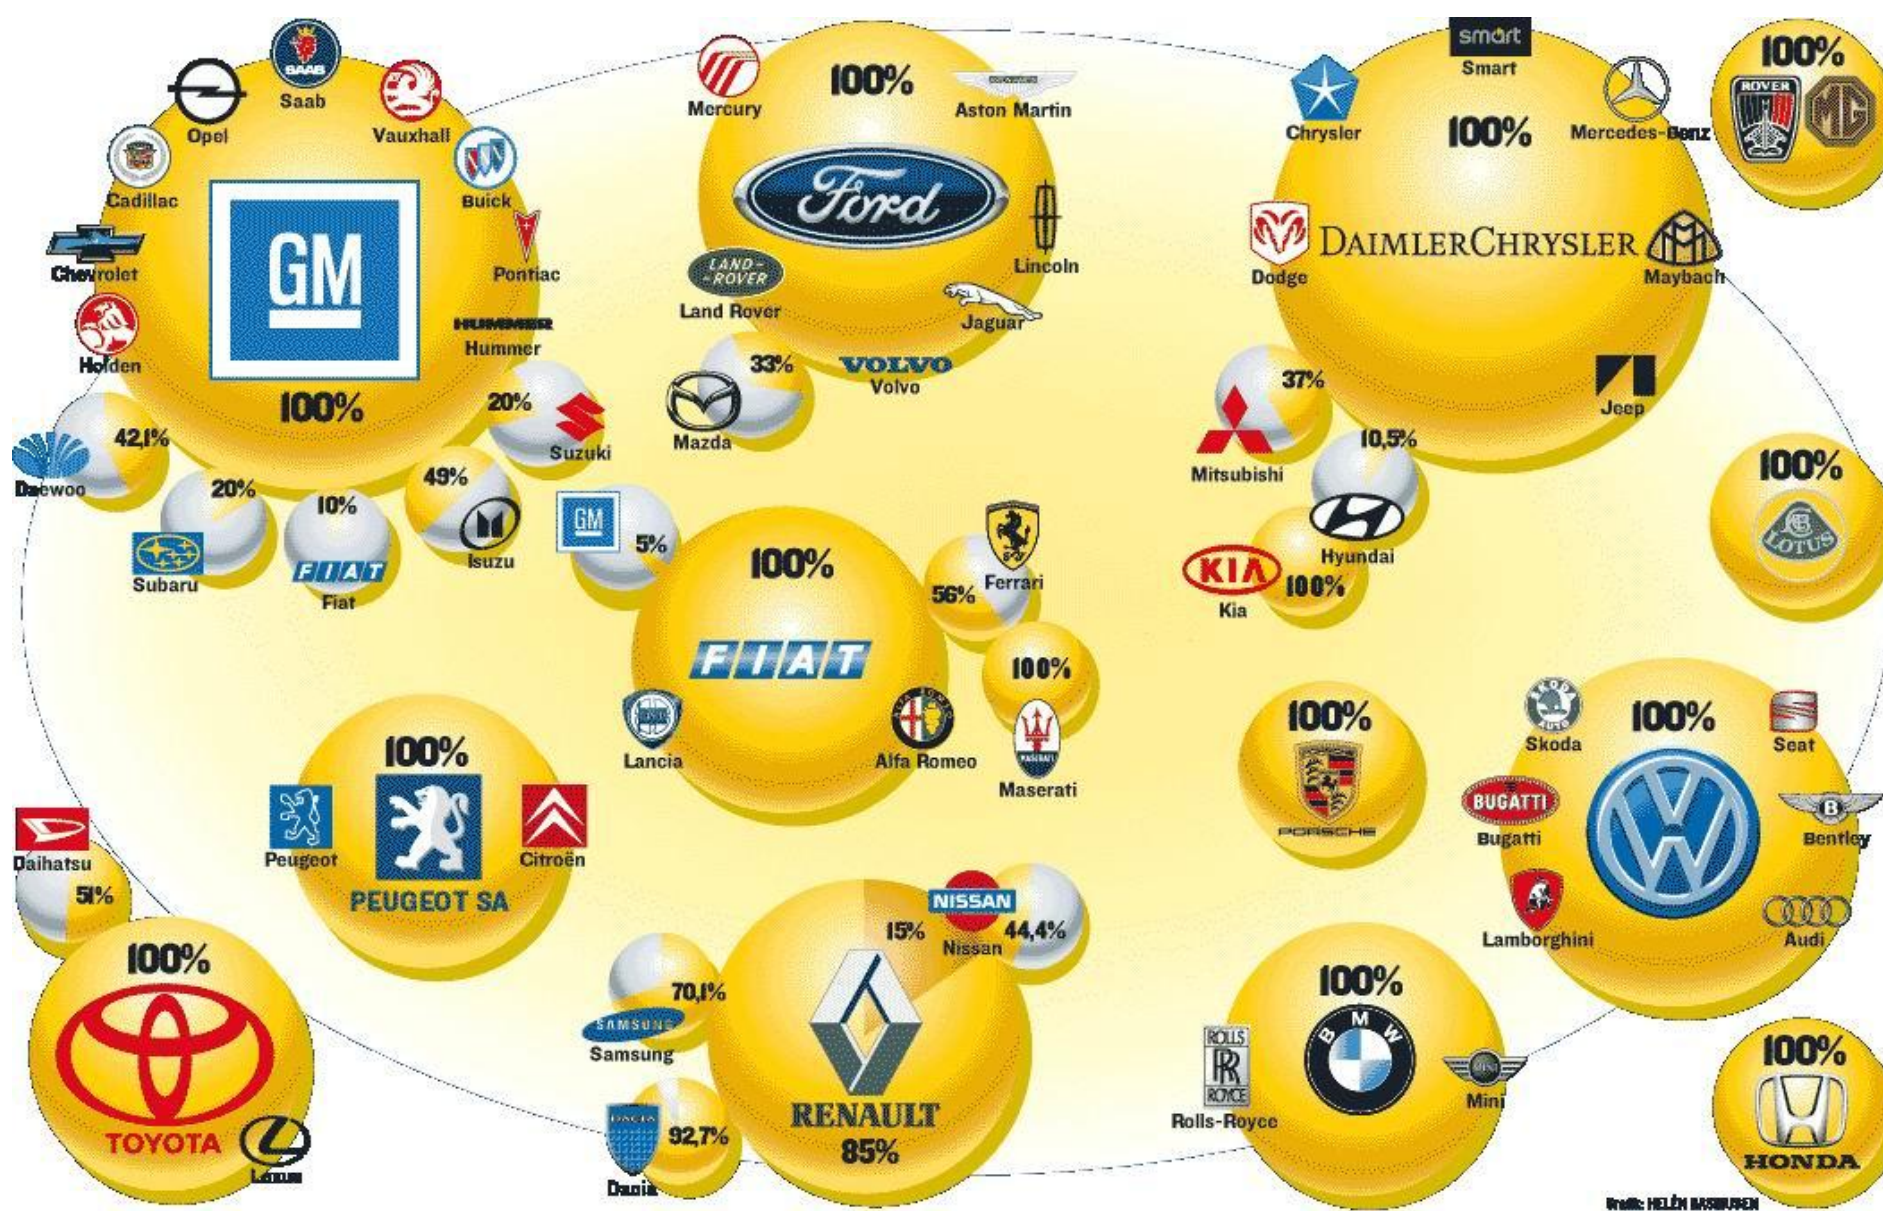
SAAB
Saab
Opel
Vauxhall
Cadillac
Buick
GM
Chevrolet
Pontiac
HUMMER
Hummer
Holden
100%
20%
Suzuki
42,1%
Daewoo
20%
Subaru
10%
FIAT
Fiat
49%
Isuzu

Mercury
100%
Aston Martin
Ford
Lincoln
LAND ROVER
Land Rover
Jaguar
33%
VOLVO
Volvo
Mazda

smart
Smart
Chrysler
100%
Mercedes-Benz
DAIMLERCHRYSLER
Dodge
Maybach
Jeep
37%
Mitsubishi
10,5%
Hyundai
KIA
Kia
100%

100%
ROVER
MG

100%
LOTUS

GM
5%
100%
FIAT
Ferrari
56%
100%
Lancia
Alfa Romeo
Maserati

100%
PEUGEOT SA
Peugeot
Citroën

Daihatsu
51%
100%
TOYOTA
Lexus

100%
PORSCHE

100%
Skoda
Seat
BUGATTI
Bugatti
Bentley
Lamborghini
Audi

NISSAN
15%
Nissan
44,4%
70,1%
SAMSUNG
Samsung
RENAULT
85%
DACIA
92,7%
Dacia

100%
BMW
ROLLS ROYCE
Rolls-Royce
MINI
Mini

100%
HONDA

Grafik: HELÉN RASMUSSEN